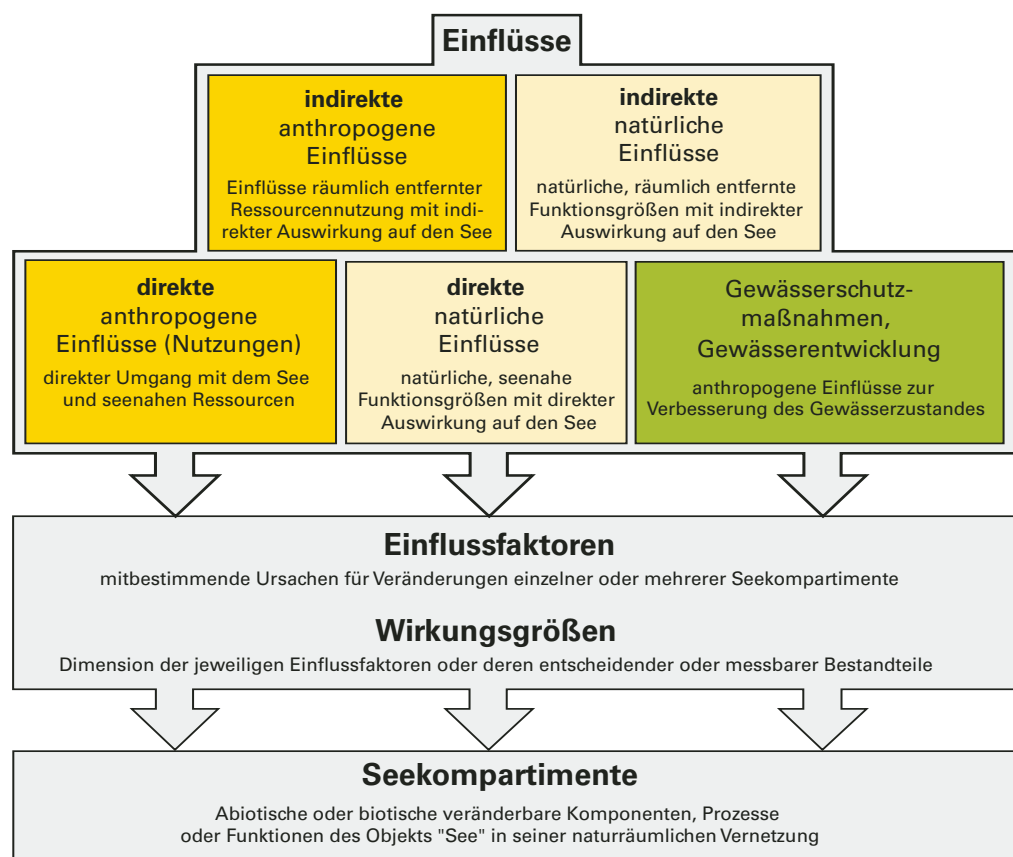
Einflüsse

**indirekte** anthropogene Einflüsse

Einflüsse räumlich entfernter Ressourcennutzung mit indirekter Auswirkung auf den See

**indirekte** natürliche Einflüsse

natürliche, räumlich entfernte Funktionsgrößen mit indirekter Auswirkung auf den See

**direkte** anthropogene Einflüsse (Nutzungen)

direkter Umgang mit dem See und seenahen Ressourcen

**direkte** natürliche Einflüsse

natürliche, seenahe Funktionsgrößen mit direkter Auswirkung auf den See

Gewässerschutzmaßnahmen, Gewässerentwicklung

anthropogene Einflüsse zur Verbesserung des Gewässerzustandes

Einflussfaktoren

mitbestimmende Ursachen für Veränderungen einzelner oder mehrerer Seekompartimente

Wirkungsgrößen

Dimension der jeweiligen Einflussfaktoren oder deren entscheidender oder messbarer Bestandteile

Seekompartimente

Abiotische oder biotische veränderbare Komponenten, Prozesse oder Funktionen des Objekts "See" in seiner naturräumlichen Vernetzung